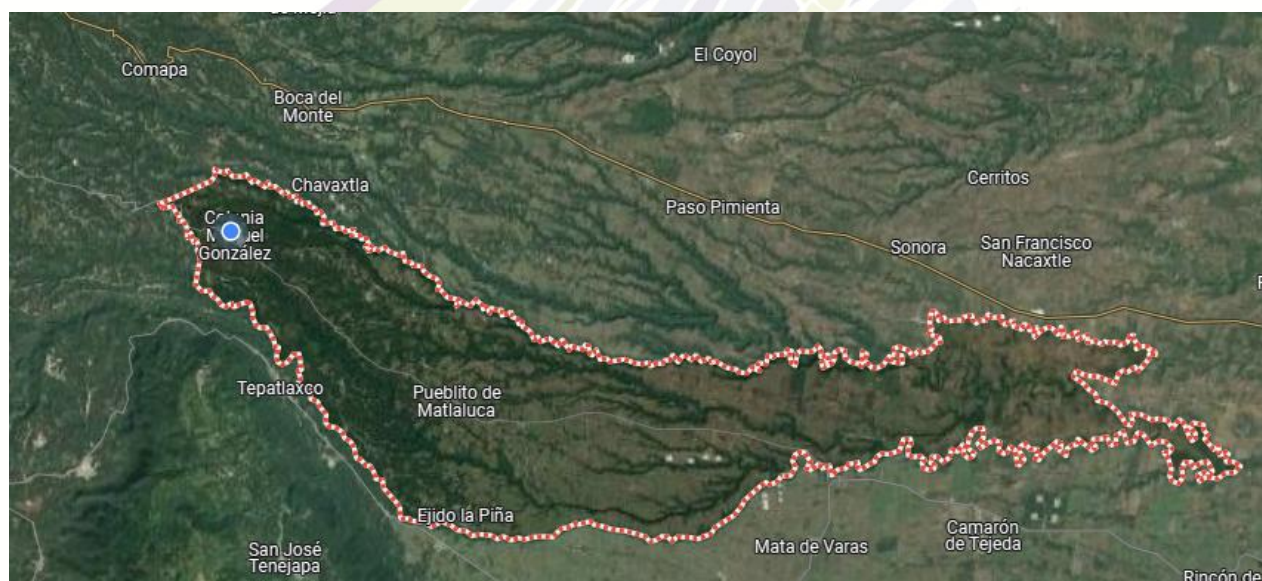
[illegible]

Comapa

El Coyol

Boca del Monte

Chavaxtla

Cerritos

Paso Pimienta

Colonia Manuel González

Sonora

San Francisco Nacaxtle

Tepatlaxco

Pueblito de Matlaluca

Ejido la Piña

Mata de Varas

Camarón de Tejeda

San José Tenejapa

Rincón de